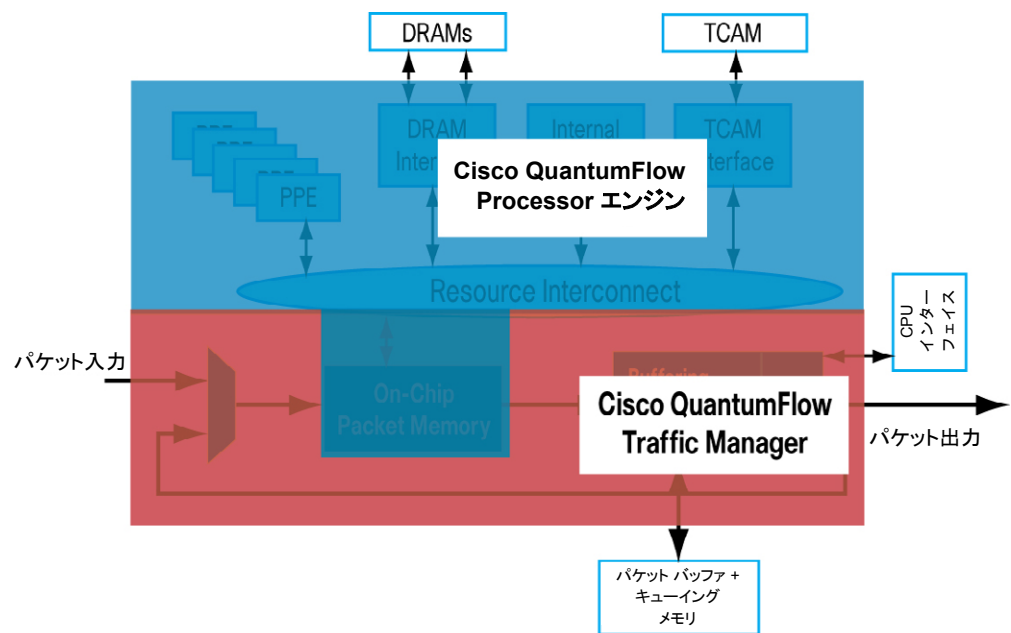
DRAMs

TCAM

PPE

DRAM Inter

Internal

TCAM Interface

Cisco QuantumFlow Processor エンジン

Resource Interconnect

CPU インターフェイス

パケット入力

On-Chip Packet Memory

Buffering

Cisco QuantumFlow Traffic Manager

パケット出力

パケット バッファ + キューイング メモリ